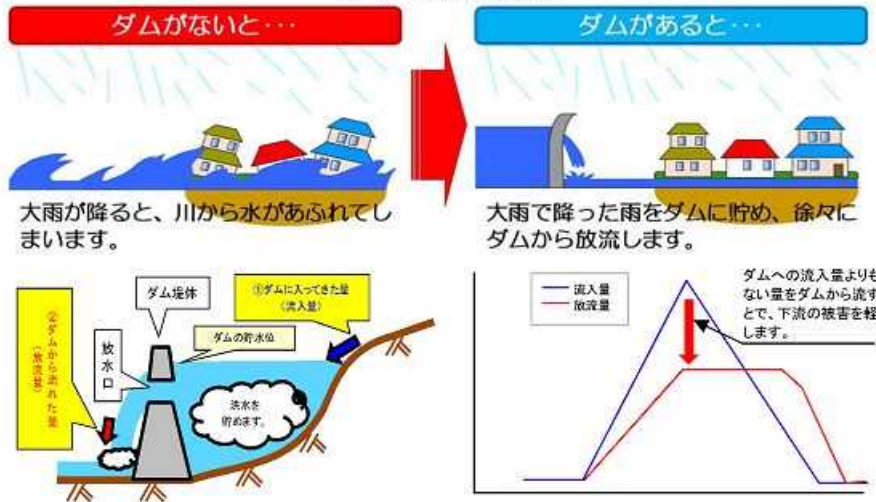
ダムがないと・・・

ダムがあると・・・

大雨が降ると、川から水があふれてしまいます。

大雨で降った雨をダムに貯め、徐々にダムから放流します。

ダム堤体

①ダムに入ってきた量（流入量）

②ダムから流れた量（放流量）

放水口

ダムの貯水位

洪水を貯めます。

流入量
放流量

ダムへの流入量よりも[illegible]ない量をダムから流す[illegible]とで、下流の被害を軽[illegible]します。